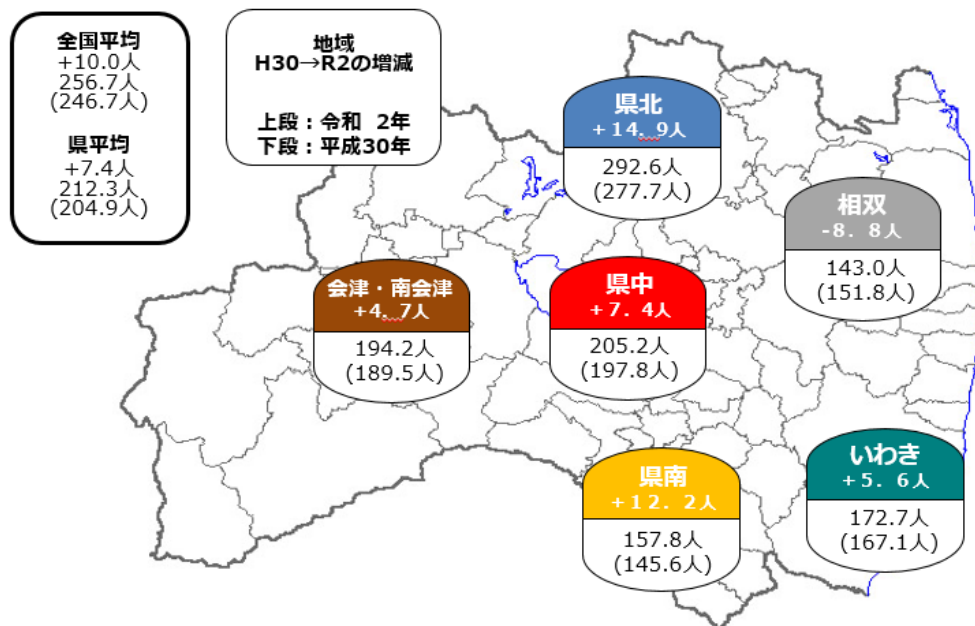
全国平均
+10.0人
256.7人
(246.7人)

県平均
+7.4人
212.3人
(204.9人)

地域
H30→R2の増減

上段：令和　2年
下段：平成30年

県北
＋14．9人
292.6人
(277.7人)

相双
-8．8人
143.0人
(151.8人)

会津・南会津
+4．7人
194.2人
(189.5人)

県中
＋7．4人
205.2人
(197.8人)

いわき
＋5．6人
172.7人
(167.1人)

県南
＋12．2人
157.8人
(145.6人)